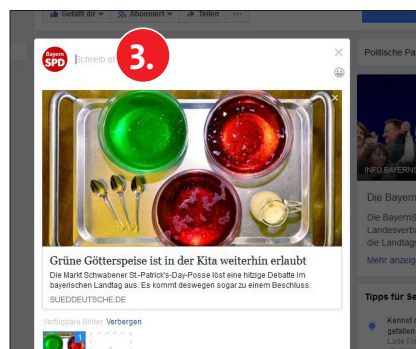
Gefällt dir Abonniert Teilen

Bayern SPD

Schreib et

3.

Grüne Götterspeise ist in der Kita weiterhin erlaubt

Die Markt Schwabener St-Patrick's-Day-Posse löst eine hitzige Debatte im bayerischen Landtag aus. Es kommt deswegen sogar zu einem Beschluss.

SUEDDEUTSCHE.DE

Verfügbare Bilder Verbergen

1

Politische Pa

INFO BAYERNS

Die Bayern

Die BayernS
Landesverba
die Landtags

Mehr anzeig

Tipps für Se

Kennst
gefallen
Lade Fr